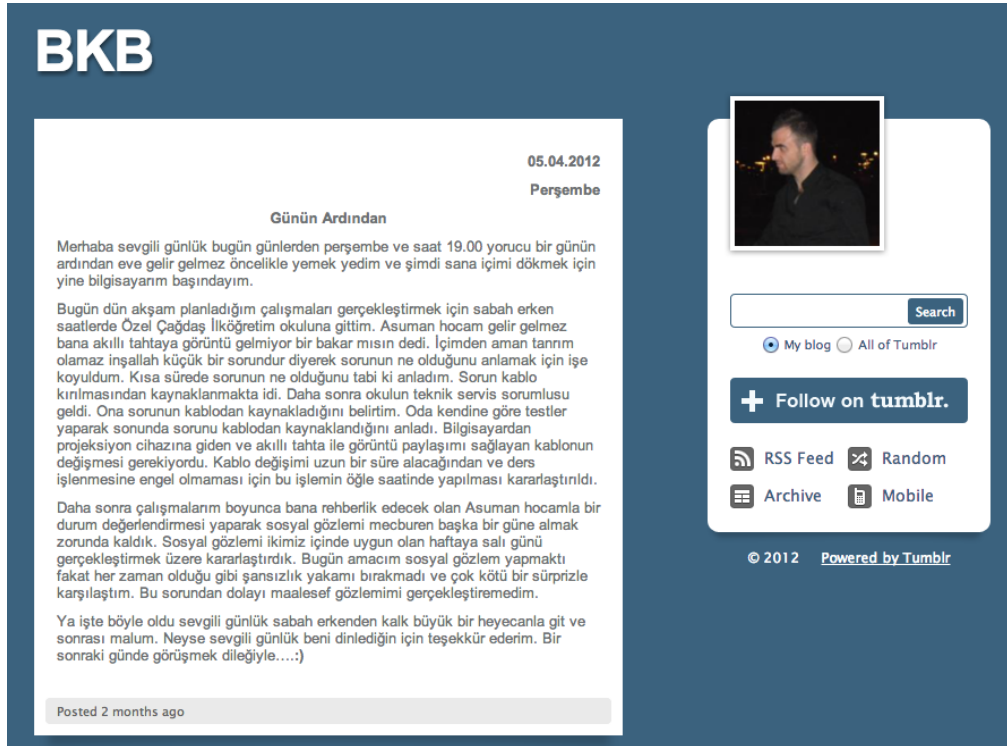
BKB

05.04.2012

Perşembe

Günün Ardından

Merhaba sevgili günlük bugün günlerden perşembe ve saat 19.00 yorucu bir günün ardından eve gelir gelmez öncelikle yemek yedim ve şimdi sana içimi dökmek için yine bilgisayarım başındayım.

Bugün dün akşam planladığım çalışmaları gerçekleştirmek için sabah erken saatlerde Özel Çağdaş İlköğretim okuluna gittim. Asuman hocam gelir gelmez bana akıllı tahtaya görüntü gelmiyor bir bakar mısın dedi. İçimden aman tanrım olamaz inşallah küçük bir sorundur diyerek sorunun ne olduğunu anlamak için işe koyuldum. Kısa sürede sorunun ne olduğunu tabi ki anladım. Sorun kablo kırılmasından kaynaklanmakta idi. Daha sonra okulun teknik servis sorumlusu geldi. Ona sorunun kablodan kaynakladığını belirttim. Oda kendine göre testler yaparak sonunda sorunu kablodan kaynaklandığını anladı. Bilgisayardan projeksiyon cihazına giden ve akıllı tahta ile görüntü paylaşımı sağlayan kablonun değişmesi gerekiyordu. Kablo değişimi uzun bir süre alacağından ve ders işlenmesine engel olmaması için bu işlemin öğle saatinde yapılması kararlaştırıldı.

Daha sonra çalışmalarım boyunca bana rehberlik edecek olan Asuman hocamla bir durum değerlendirmesi yaparak sosyal gözlemi mecburen başka bir güne almak zorunda kaldık. Sosyal gözlemi ikimiz içinde uygun olan haftaya salı günü gerçekleştirmek üzere kararlaştırdık. Bugün amacım sosyal gözlem yapmaktı fakat her zaman olduğu gibi şansızlık yakamı bırakmadı ve çok kötü bir sürprizle karşılaştım. Bu sorundan dolayı maalesef gözlemimi gerçekleştiremedim.

Ya işte böyle oldu sevgili günlük sabah erkenden kalk büyük bir heyecanla git ve sonrası malum. Neyse sevgili günlük beni dinlediğin için teşekkür ederim. Bir sonraki günde görüşmek dileğiyle….:)

Posted 2 months ago

Search

My blog All of Tumblr

Follow on tumblr.

RSS Feed
Random
Archive
Mobile

© 2012 Powered by Tumblr